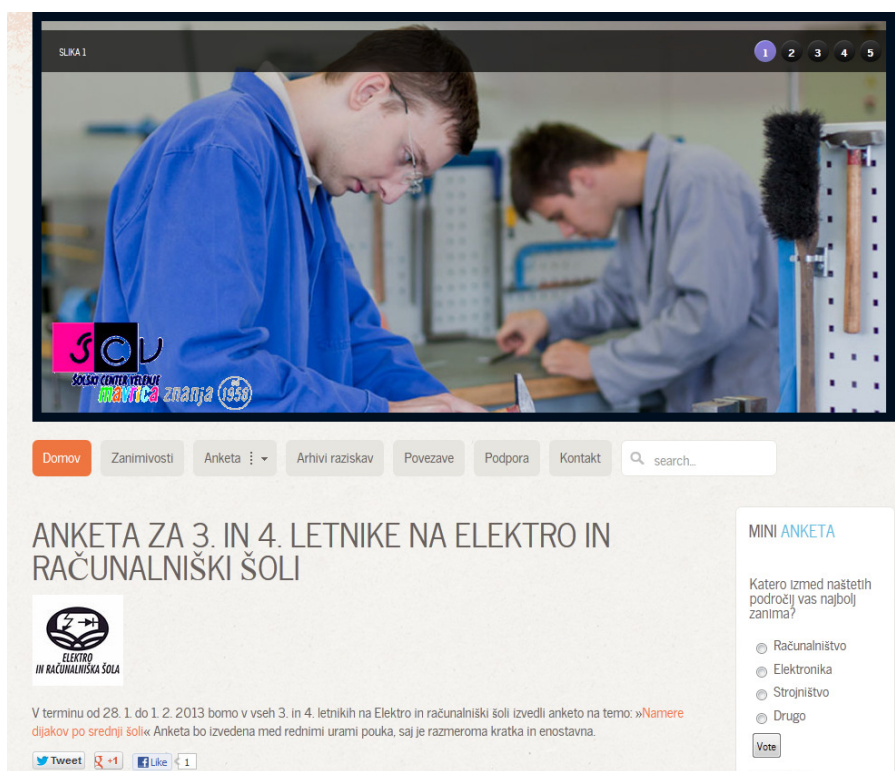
SLIKA 1

1 2 3 4 5

ŠCV
ŠOLSKI CENTER VELENJE
matica znanja 1959

Domov
Zanimivosti
Anketa
Arhivi raziskav
Povezave
Podpora
Kontakt
search...

ANKETA ZA 3. IN 4. LETNIKE NA ELEKTRO IN RAČUNALNIŠKI ŠOLI

ELEKTRO IN RAČUNALNIŠKA ŠOLA

V terminu od 28. 1. do 1. 2. 2013 bomo v vseh 3. in 4. letnikih na Elektro in računalniški šoli izvedli anketo na temo: »Namere dijakov po srednji šoli« Anketa bo izvedena med rednimi urami pouka, saj je razmeroma kratka in enostavna.

Tweet
+1
Like 1

MINI ANKETA

Katero izmed naštetih področij vas najbolj zanima?

Računalništvo
Elektronika
Strojništvo
Drugo

Vote